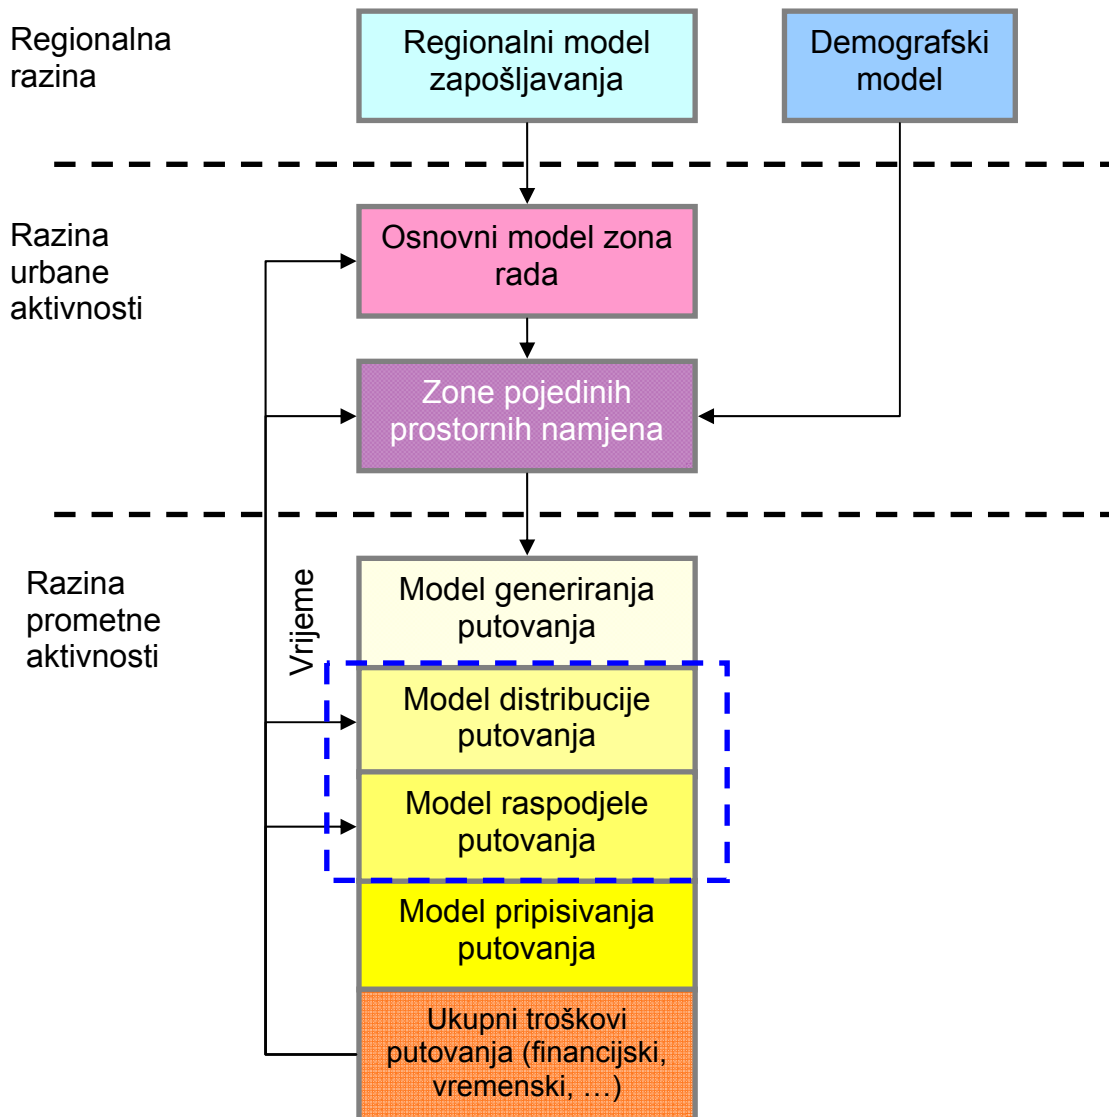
Regionalna razina

Regionalni model zapošljavanja

Demografski model

Razina urbane aktivnosti

Osnovni model zona rada

Zone pojedinih prostornih namjena

Razina prometne aktivnosti

Vrijeme

Model generiranja putovanja

Model distribucije putovanja

Model raspodjele putovanja

Model pripisivanja putovanja

Ukupni troškovi putovanja (financijski, vremenski, …)